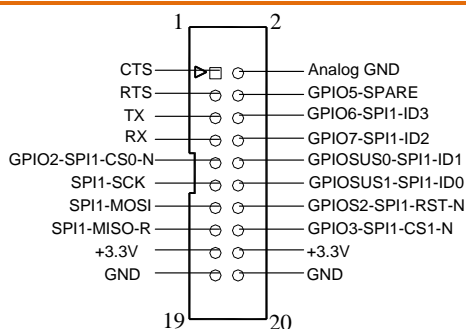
1 2

CTS Analog GND
RTS GPIO5-SPARE
TX GPIO6-SPI1-ID3
RX GPIO7-SPI1-ID2
GPIO2-SPI1-CS0-N GPIOSUS0-SPI1-ID1
SPI1-SCK GPIOSUS1-SPI1-ID0
SPI1-MOSI GPIOS2-SPI1-RST-N
SPI1-MISO-R GPIO3-SPI1-CS1-N
+3.3V +3.3V
GND GND

19 20